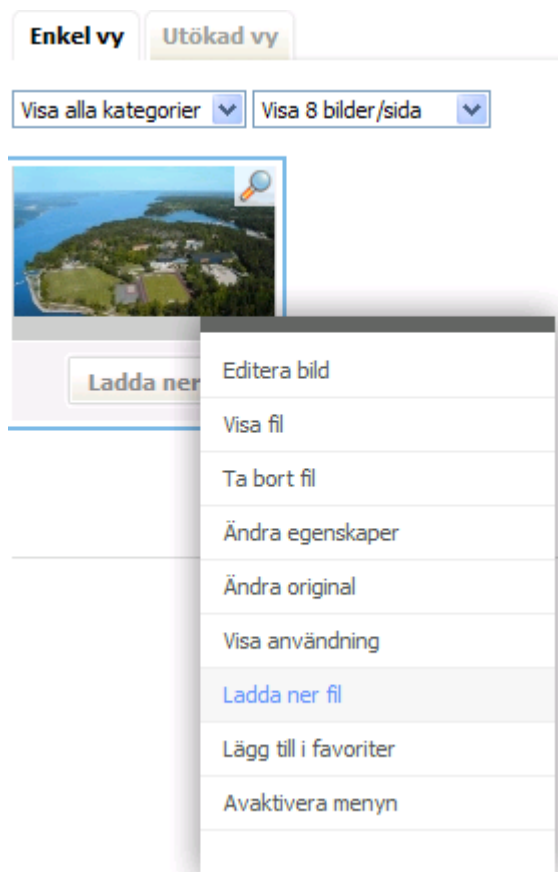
Enkel vy
Utökad vy

Visa alla kategorier
Visa 8 bilder/sida

Ladda ner

Editera bild
Visa fil
Ta bort fil
Ändra egenskaper
Ändra original
Visa användning
Ladda ner fil
Lägg till i favoriter
Avaktivera menyn